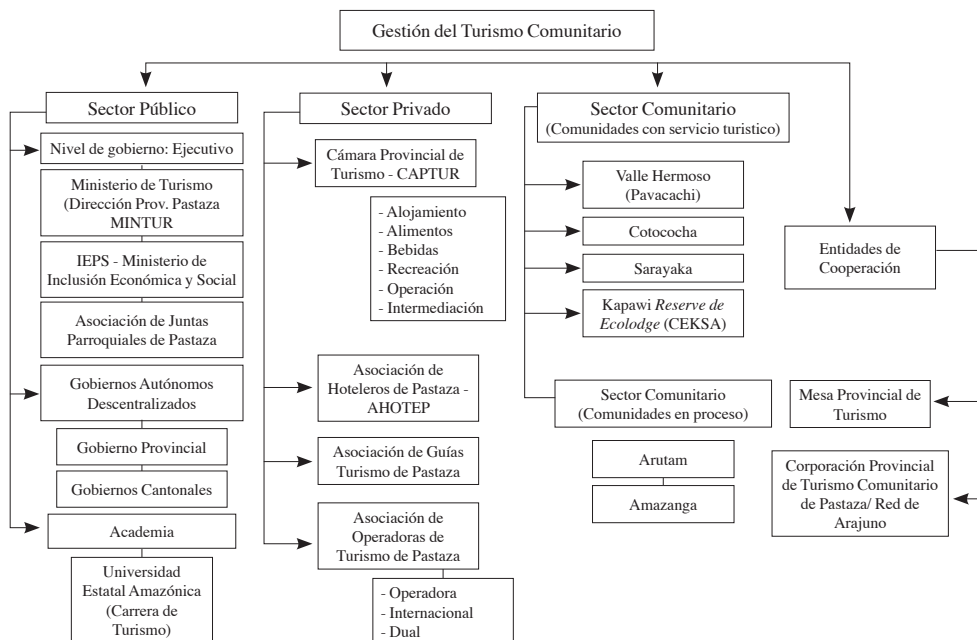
Gestión del Turismo Comunitario

Sector Público

Nivel de gobierno: Ejecutivo

Ministerio de Turismo (Dirección Prov. Pastaza MINTUR

IEPS - Ministerio de Inclusión Económica y Social

Asociación de Juntas Parroquiales de Pastaza

Gobiernos Autónomos Descentralizados

Gobierno Provincial

Gobiernos Cantonales

Academia

Universidad Estatal Amazónica (Carrera de Turismo)

Sector Privado

Cámara Provincial de Turismo - CAPTUR

- Alojamiento
- Alimentos
- Bebidas
- Recreación
- Operación
- Intermediación

Asociación de Hoteleros de Pastaza - AHOTEP

Asociación de Guías Turismo de Pastaza

Asociación de Operadoras de Turismo de Pastaza

- Operadora
- Internacional
- Dual

Sector Comunitario (Comunidades con servicio turistico)

Valle Hermoso (Pavacachi)

Cotococha

Sarayaka

Kapawi *Reserve de Ecolodge* (CEKSA)

Sector Comunitario (Comunidades en proceso)

Arutam

Amazanga

Entidades de Cooperación

Mesa Provincial de Turismo

Corporación Provincial de Turismo Comunitario de Pastaza/ Red de Arajuno